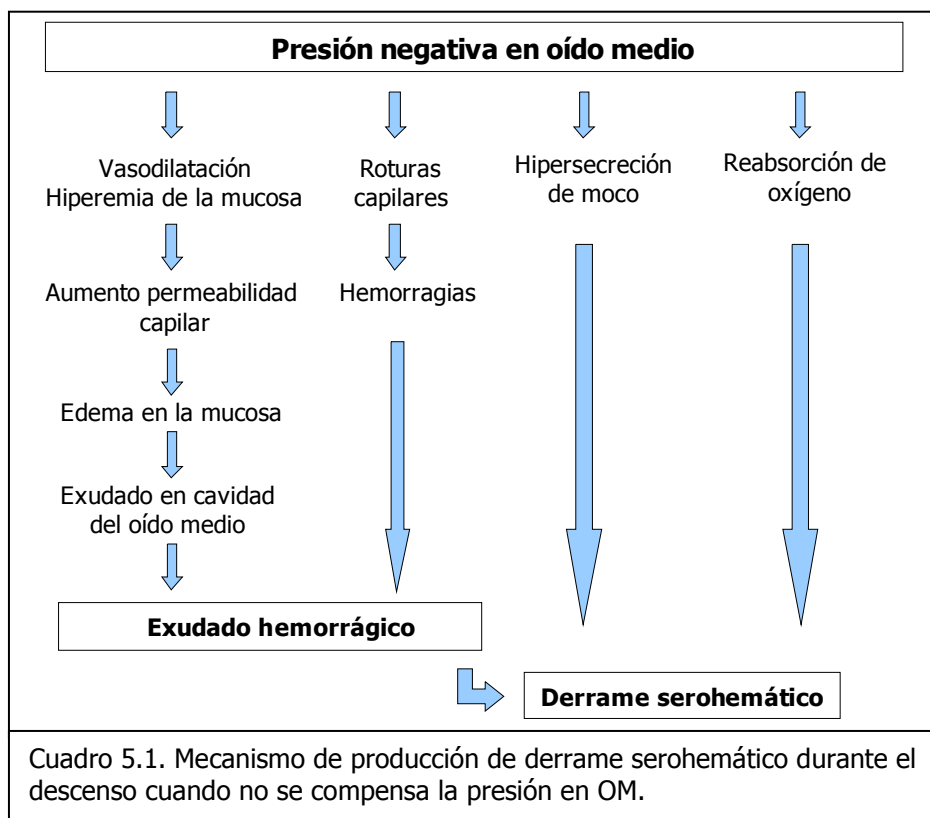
Presión negativa en oído medio

Vasodilatación
Hiperemia de la mucosa

Aumento permeabilidad capilar

Edema en la mucosa

Exudado en cavidad del oído medio

Roturas capilares

Hemorragias

Hipersecreción de moco

Reabsorción de oxígeno

Exudado hemorrágico

Derrame serohemático

Cuadro 5.1. Mecanismo de producción de derrame serohemático durante el descenso cuando no se compensa la presión en OM.